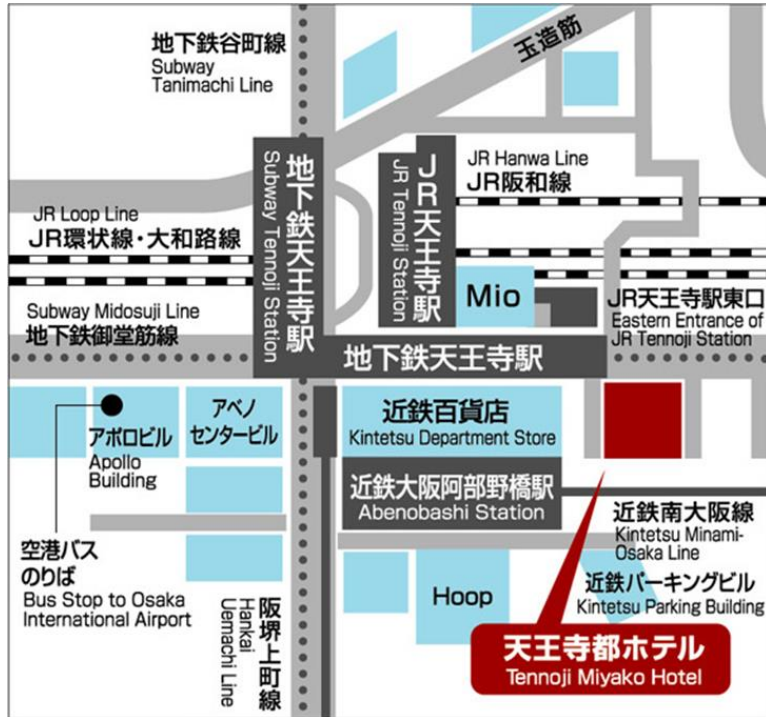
地下鉄谷町線
Subway Tanimachi Line

玉造筋

地下鉄天王寺駅
Subway Tennoji Station

JR天王寺駅
JR Tennoji Station

JR Hanwa Line
JR阪和線

JR Loop Line
JR環状線・大和路線

Mio

Subway Midosuji Line
地下鉄御堂筋線

JR天王寺駅東口
Eastern Entrance of JR Tennoji Station

地下鉄天王寺駅

アポロビル
Apollo Building

アベノ センタービル

近鉄百貨店
Kintetsu Department Store

近鉄大阪阿部野橋駅
Abenobashi Station

近鉄南大阪線
Kintetsu Minami-Osaka Line

空港バス のりば
Bus Stop to Osaka International Airport

阪堺上町線
Hankai Uemachi Line

Hoop

近鉄パーキングビル
Kintetsu Parking Building

天王寺都ホテル
Tennoji Miyako Hotel